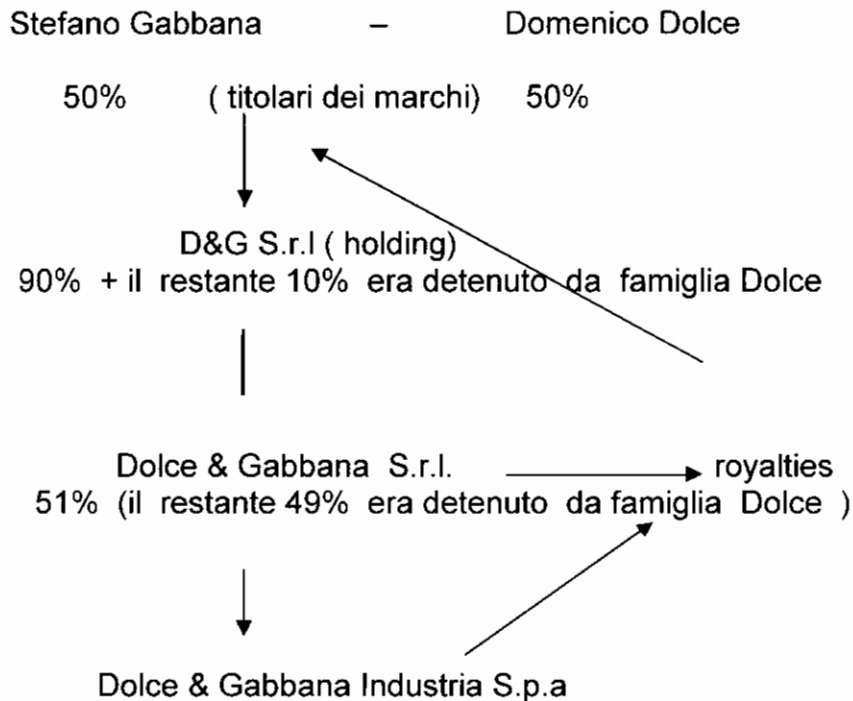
Stefano Gabbana – Domenico Dolce

50% ( titolari dei marchi) 50%

D&G S.r.l ( holding)
90% + il restante 10% era detenuto da famiglia Dolce

Dolce & Gabbana S.r.l. royalties
51% (il restante 49% era detenuto da famiglia Dolce )

Dolce & Gabbana Industria S.p.a